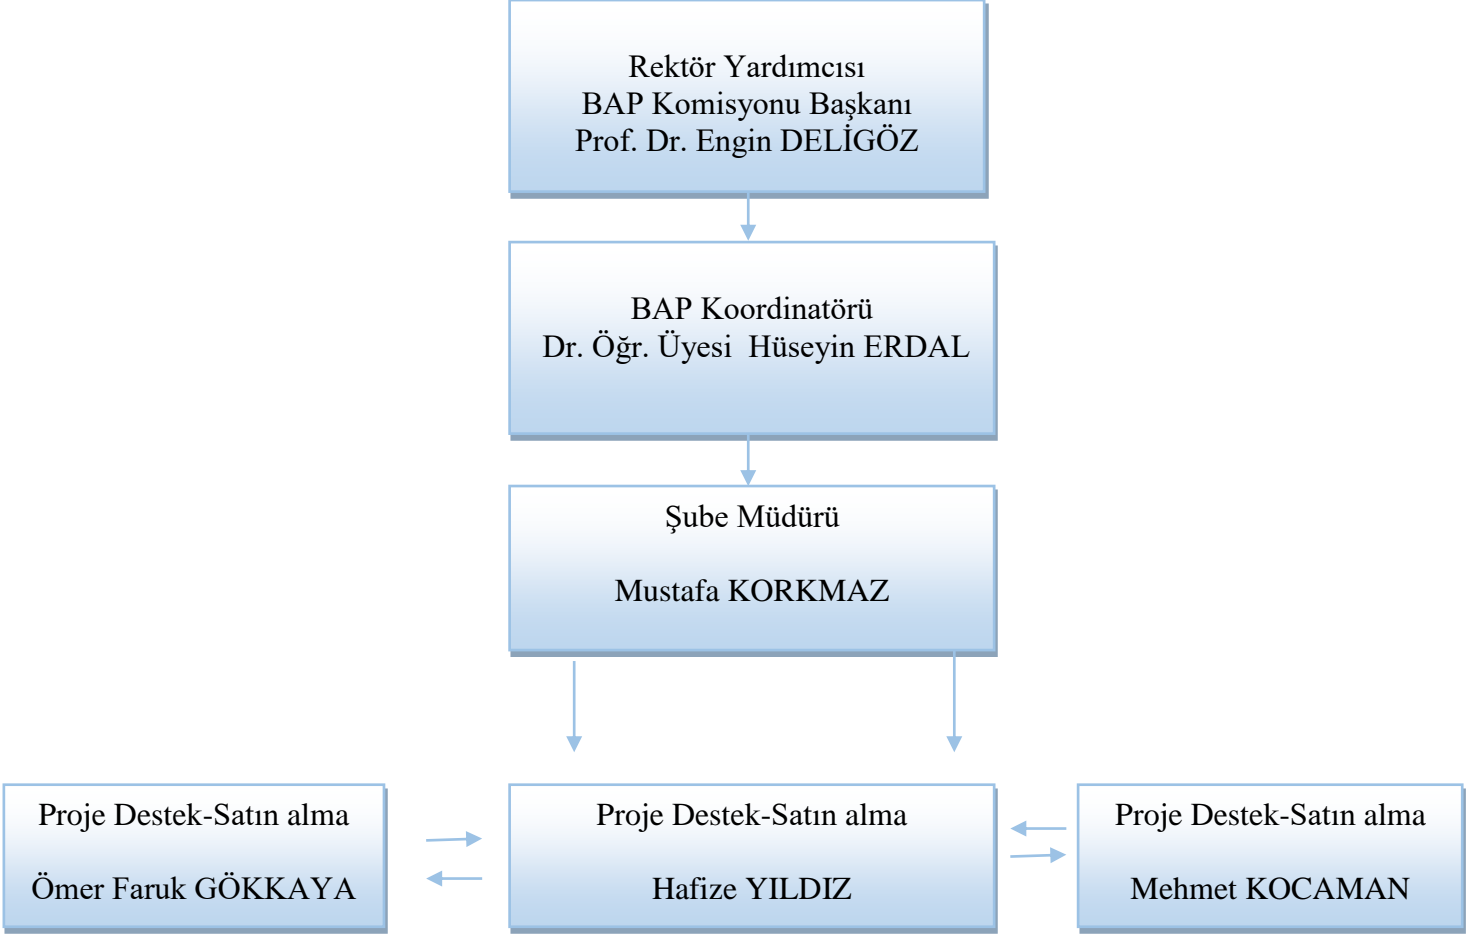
Rektör Yardımcısı
BAP Komisyonu Başkanı
Prof. Dr. Engin DELİGÖZ

BAP Koordinatörü
Dr. Öğr. Üyesi Hüseyin ERDAL

Şube Müdürü

Mustafa KORKMAZ

Proje Destek-Satın alma

Ömer Faruk GÖKKAYA

Proje Destek-Satın alma

Hafize YILDIZ

Proje Destek-Satın alma

Mehmet KOCAMAN